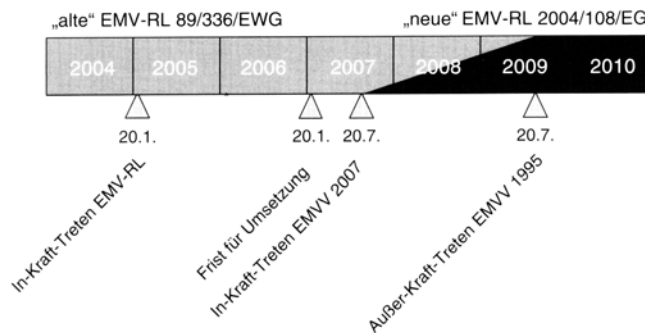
„alte“ EMV-RL 89/336/EWG

„neue“ EMV-RL 2004/108/EG

2004

2005

2006

2007

2008

2009

2010

20.1.

20.1.

20.7.

20.7.

In-Kraft-Treten EMV-RL

Frist für Umsetzung

In-Kraft-Treten EMVV 2007

Außer-Kraft-Treten EMVV 1995